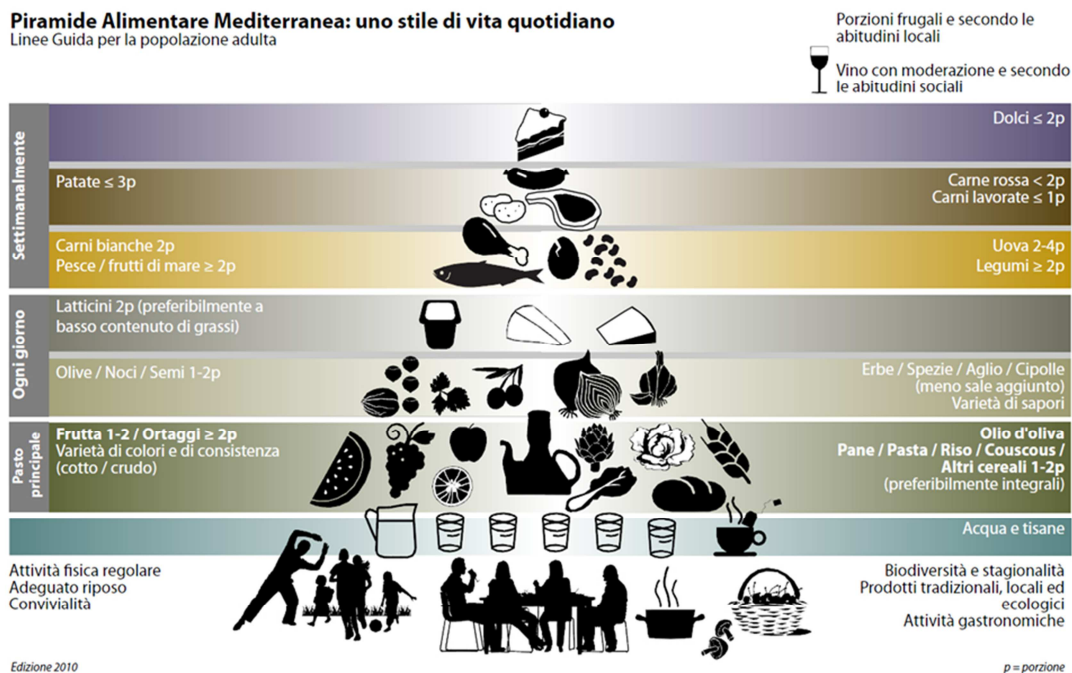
**Piramide Alimentare Mediterranea: uno stile di vita quotidiano**
Linee Guida per la popolazione adulta

Porzioni frugali e secondo le abitudini locali

Vino con moderazione e secondo le abitudini sociali

Settimanalmente

Dolci ≤ 2p

Patate ≤ 3p

Carne rossa < 2p
Carni lavorate ≤ 1p

Carni bianche 2p
Pesce / frutti di mare ≥ 2p

Uova 2-4p
Legumi ≥ 2p

Ogni giorno

Latticini 2p (preferibilmente a basso contenuto di grassi)

Olive / Noci / Semi 1-2p

Erbe / Spezie / Aglio / Cipolle (meno sale aggiunto)
Varietà di sapori

Pasto principale

**Frutta 1-2 / Ortaggi ≥ 2p**
Varietà di colori e di consistenza (cotto / crudo)

**Olio d'oliva**
**Pane / Pasta / Riso / Couscous / Altri cereali 1-2p**
(preferibilmente integrali)

Acqua e tisane

Attività fisica regolare
Adeguato riposo
Convivialità

Biodiversità e stagionalità
Prodotti tradizionali, locali ed ecologici
Attività gastronomiche

Edizione 2010

p = porzione